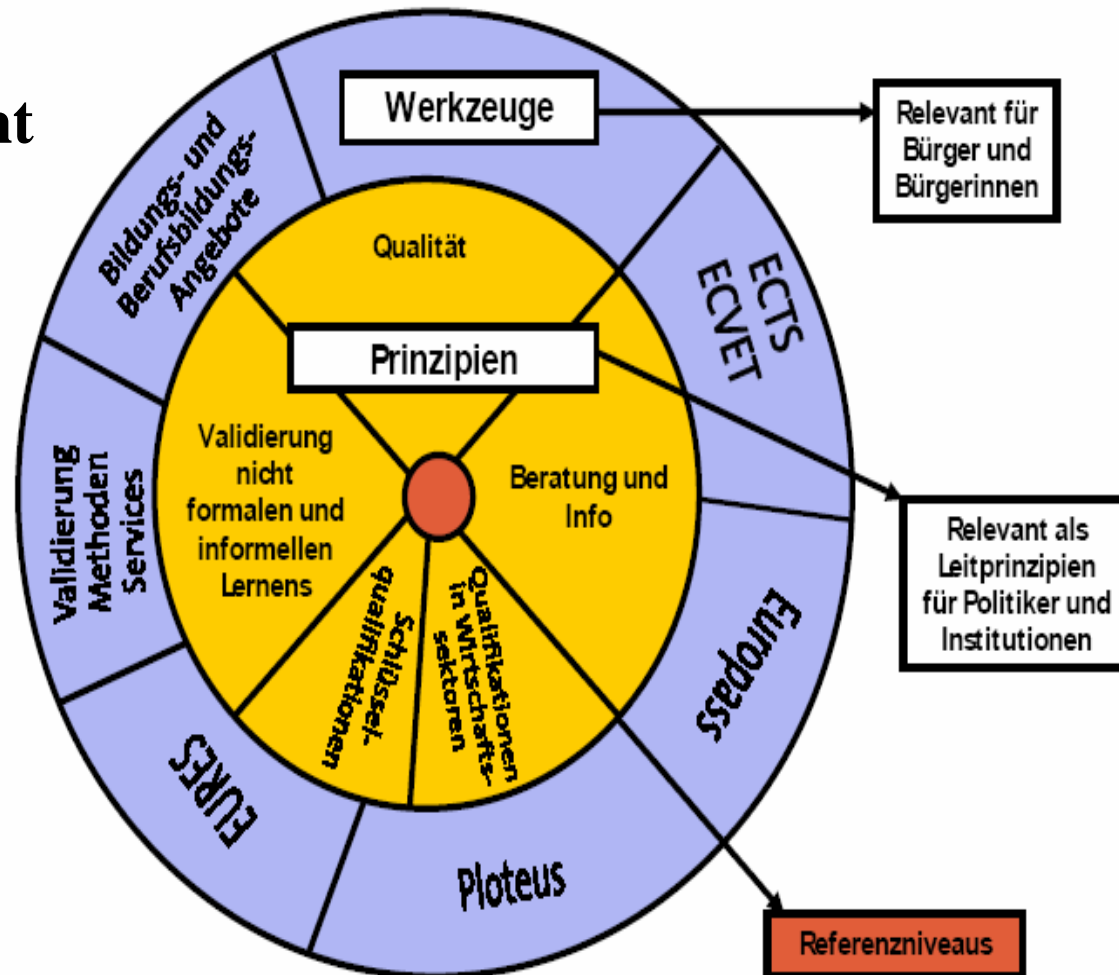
at

Werkzeuge

Relevant für Bürger und Bürgerinnen

Bildungs- und Berufsbildungs-Angebote

ECTS ECVET

Qualität

Prinzipien

Validierung Methoden Services

Validierung nicht formalen und informellen Lernens

Beratung und Info

Relevant als Leitprinzipien für Politiker und Institutionen

Schlüssel-qualifikationen

Qualifikationen in Wirtschafts-sektoren

Europass

EURES

Ploteus

Referenzniveaus